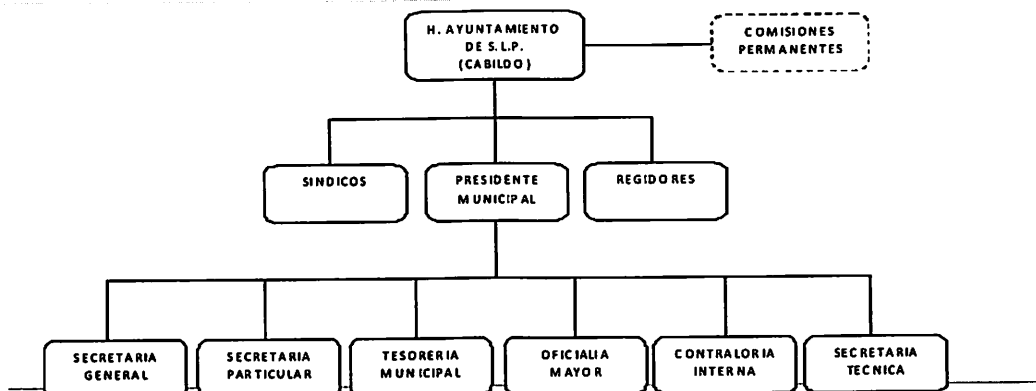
H. AYUNTAMIENTO DE S.L.P. (CABILDO)

COMISIONES PERMANENTES

SINDICOS

PRESIDENTE MUNICIPAL

REGIDORES

SECRETARIA GENERAL

SECRETARIA PARTICULAR

TESORERIA MUNICIPAL

OFICIALIA MAYOR

CONTRALORIA INTERNA

SECRETARIA TECNICA